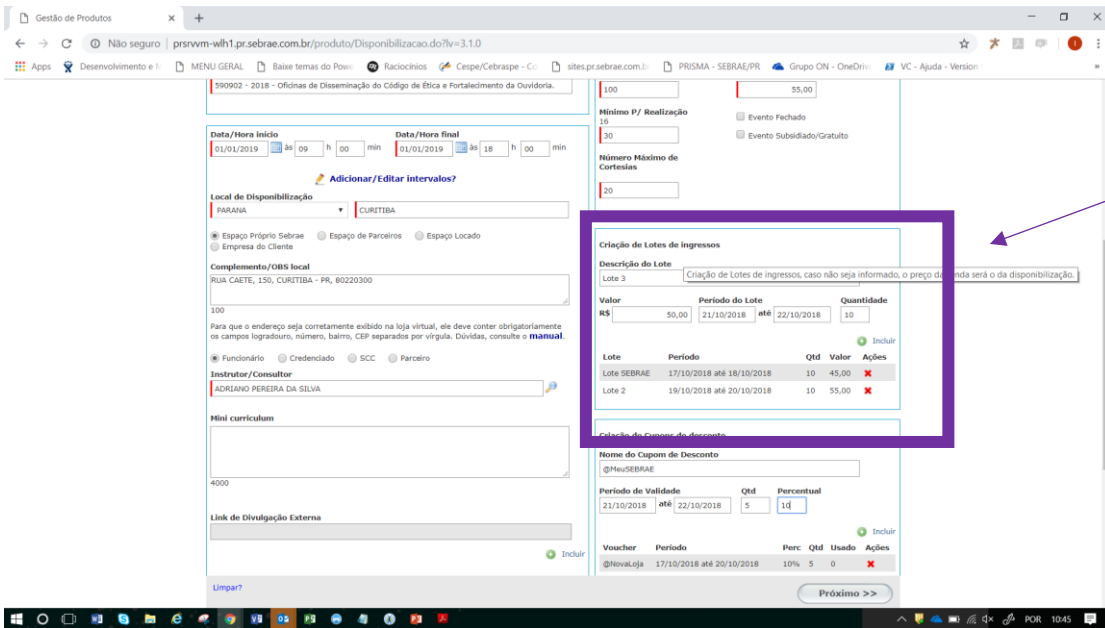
Gestão de Produtos ×

Não seguro | prsrvvm-wlh1.pr.sebrae.com.br/produto/Disponibilizacao.do?lv=3.1.0

Apps Desenvolvimento e MENU GERAL Baixe temas do Powe Raciocinios Cespe/Cebraspe - Co sites.pr.sebrae.com.b PRISMA - SEBRAE/PR Grupo ON - OneDrive VC - Ajuda - Version

590902 - 2018 - Oficinas de Disseminação do Código de Ética e Fortalecimento da Ouvidoria.

100

55,00

Mínimo P/ Realização
16
30

Evento Fechado
Evento Subsidiado/Gratuito

Número Máximo de Cortesias
20

Data/Hora início
01/01/2019 às 09 h 00 min

Data/Hora final
01/01/2019 às 18 h 00 min

Adicionar/Editar intervalos?

Local de Disponibilização
PARANA
CURITIBA

Espaço Próprio Sebrae Espaço de Parceiros Espaço Locado
Empresa do Cliente

Complemento/OBS local
RUA CAETE, 150, CURITIBA - PR, 80220300

100

Para que o endereço seja corretamente exibido na loja virtual, ele deve conter obrigatoriamente os campos logradouro, número, bairro, CEP separados por vírgula. Dúvidas, consulte o manual.

Funcionário Credenciado SCC Parceiro

Instrutor/Consultor
ADRIANO PEREIRA DA SILVA

Mini curriculum

4000

Link de Divulgação Externa

Incluir

Limpar?

Criação de Lotes de ingressos

Descrição do Lote
Lote 3

Criação de Lotes de ingressos, caso não seja informado, o preço da venda será o da disponibilização.

Valor
R$ 50,00

Período do Lote
21/10/2018 até 22/10/2018

Quantidade
10

Incluir

| Lote | Período | Qtd | Valor | Ações |
|---|---|---|---|---|
| Lote SEBRAE | 17/10/2018 até 18/10/2018 | 10 | 45,00 | ✖ |
| Lote 2 | 19/10/2018 até 20/10/2018 | 10 | 55,00 | ✖ |

Criação de Cupons de desconto

Nome do Cupom de Desconto
@MeuSEBRAE

Período de Validade
21/10/2018 até 22/10/2018

Qtd
5

Percentual
10

Incluir

| Voucher | Período | Perc | Qtd | Usado | Ações |
|---|---|---|---|---|---|
| @NovaLoja | 17/10/2018 até 20/10/2018 | 10% | 5 | 0 | ✖ |

Próximo >>

POR 10:45